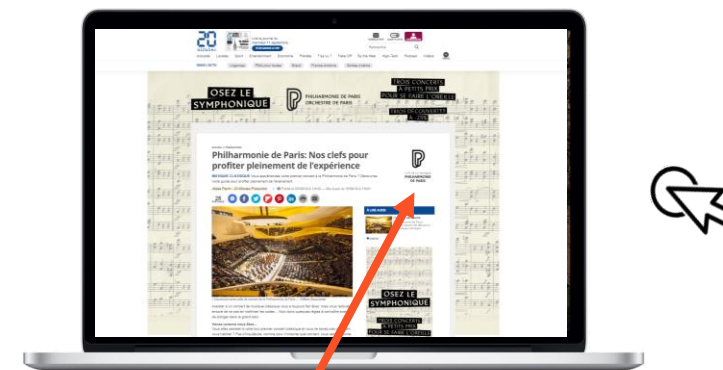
20

OSEZ LE SYMPHONIQUE

PHILHARMONIE DE PARIS
ORCHESTRE DE PARIS

TROIS CONCERTS À PETITS PRIX POUR SE FAIRE L'OREILLE

TROIS DÉCOUVERTES À -20%

Philharmonie de Paris: Nos clefs pour profiter pleinement de l'expérience

PHILHARMONIE DE PARIS

OSEZ LE SYMPHONIQUE

TROIS CONCERTS À PETITS PRIX POUR SE FAIRE L'OREILLE